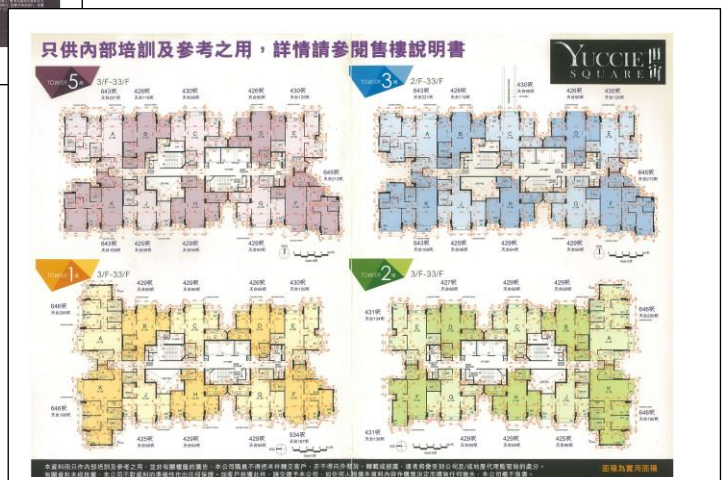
只供內部培訓及參考之用，詳情請參閱售樓說明書

YUCCIE SQUARE 世街

TOWER 5 3/F-33/F

643呎 428呎 430呎 426呎 430呎

645呎

643呎 425呎 429呎 428呎

TOWER 3 2/F-33/F

643呎 428呎 430呎 426呎 430呎

645呎

643呎 425呎 429呎 428呎

TOWER 1 3/F-33/F

429呎 429呎 426呎 430呎

646呎

646呎

425呎 425呎 429呎 534呎

TOWER 2 3/F-33/F

427呎 429呎 429呎

431呎

648呎

431呎

648呎

425呎 429呎 425呎

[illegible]

面積為實用面積